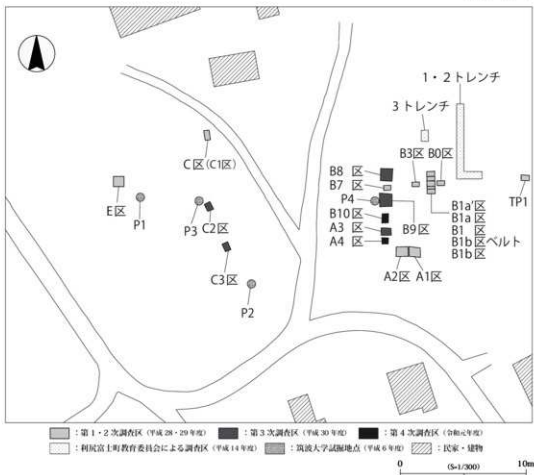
1・2トレンチ

3トレンチ

B3区

B0区

TP1

C区（C1区）

E区

P1

P3

C2区

B8 区

B7 区

P4

B10区

A3 区

A4 区

B9区

B1a'区

B1a区

B1 区

B1b区ベルト

B1b区

C3区

P2

A2区

A1区

：第1・2次調査区（平成28・29年度）　：第3次調査区（平成30年度）　：第4次調査区（令和元年度）

：利尻富士町教育委員会による調査区（平成14年度）　：筑波大学試掘地点（平成6年度）　：民家・建物

0　(S=1/300)　10m